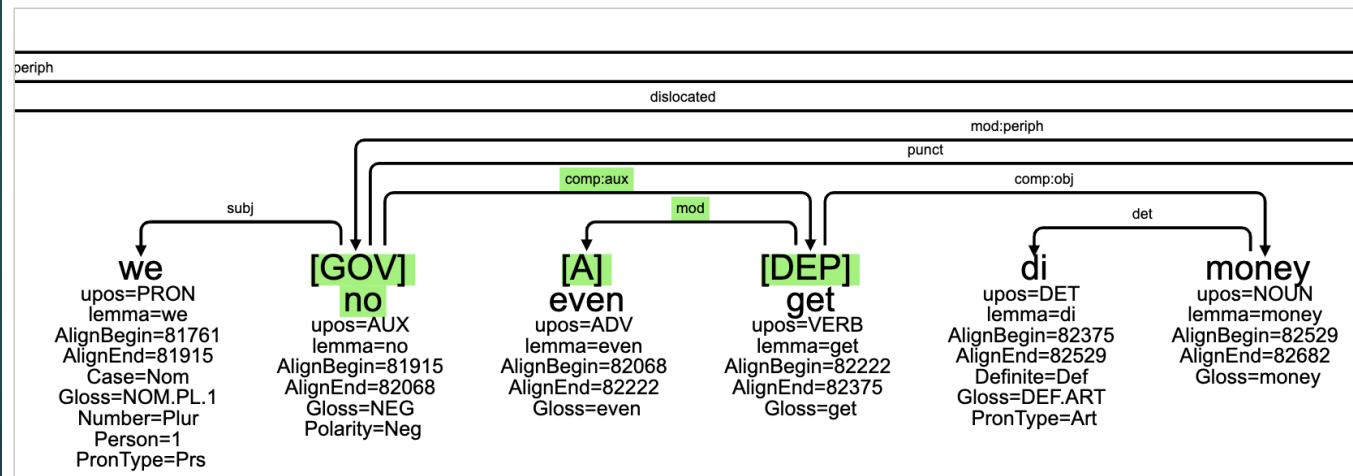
periph

dislocated

mod:periph

punct

comp:aux

comp:obj

subj

mod

det

we
upos=PRON
lemma=we
AlignBegin=81761
AlignEnd=81915
Case=Nom
Gloss=NOM.PL.1
Number=Plur
Person=1
PronType=Prs

[GOV]
no
upos=AUX
lemma=no
AlignBegin=81915
AlignEnd=82068
Gloss=NEG
Polarity=Neg

[A]
even
upos=ADV
lemma=even
AlignBegin=82068
AlignEnd=82222
Gloss=even

[DEP]
get
upos=VERB
lemma=get
AlignBegin=82222
AlignEnd=82375
Gloss=get

di
upos=DET
lemma=di
AlignBegin=82375
AlignEnd=82529
Definite=Def
Gloss=DEF.ART
PronType=Art

money
upos=NOUN
lemma=money
AlignBegin=82529
AlignEnd=82682
Gloss=money